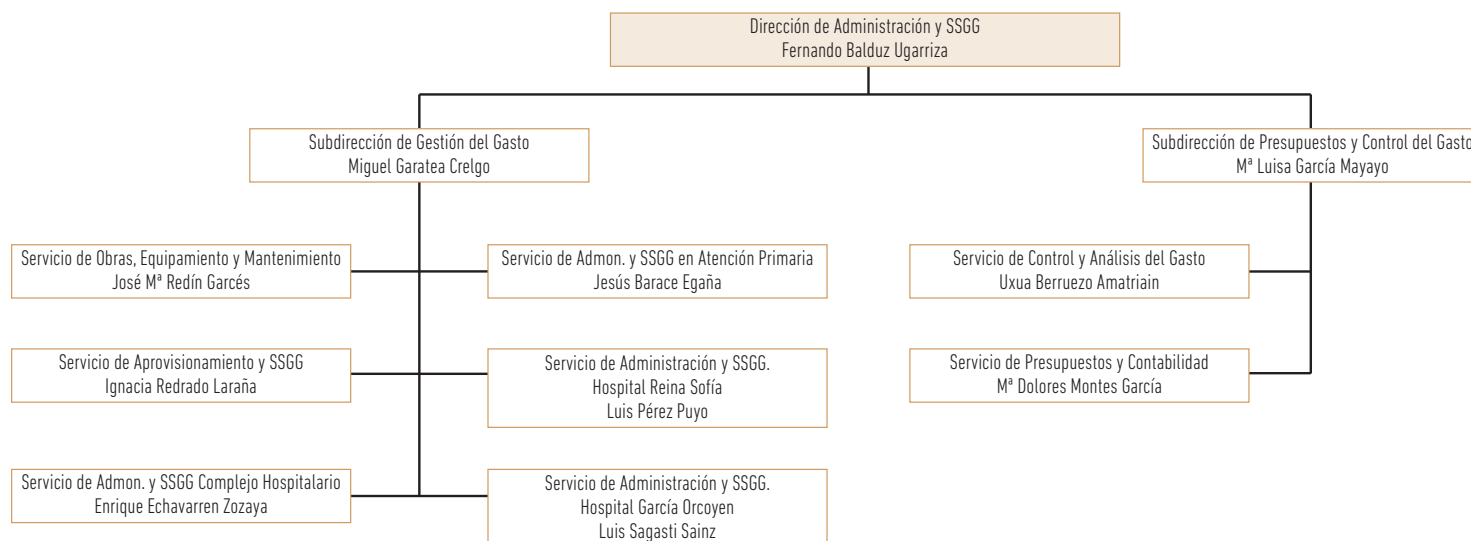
Dirección de Administración y SSGG
Fernando Balduz Ugarriza

Subdirección de Gestión del Gasto
Miguel Garatea Crelgo

Subdirección de Presupuestos y Control del Gasto
Mª Luisa García Mayayo

Servicio de Obras, Equipamiento y Mantenimiento
José Mª Redín Garcés

Servicio de Admon. y SSGG en Atención Primaria
Jesús Barace Egaña

Servicio de Control y Análisis del Gasto
Uxua Berruezo Amatriain

Servicio de Aprovisionamiento y SSGG
Ignacia Redrado Laraña

Servicio de Administración y SSGG.
Hospital Reina Sofía
Luis Pérez Puyo

Servicio de Presupuestos y Contabilidad
Mª Dolores Montes García

Servicio de Admon. y SSGG Complejo Hospitalario
Enrique Echavarren Zozaya

Servicio de Administración y SSGG.
Hospital García Orcoyen
Luis Sagasti Sainz